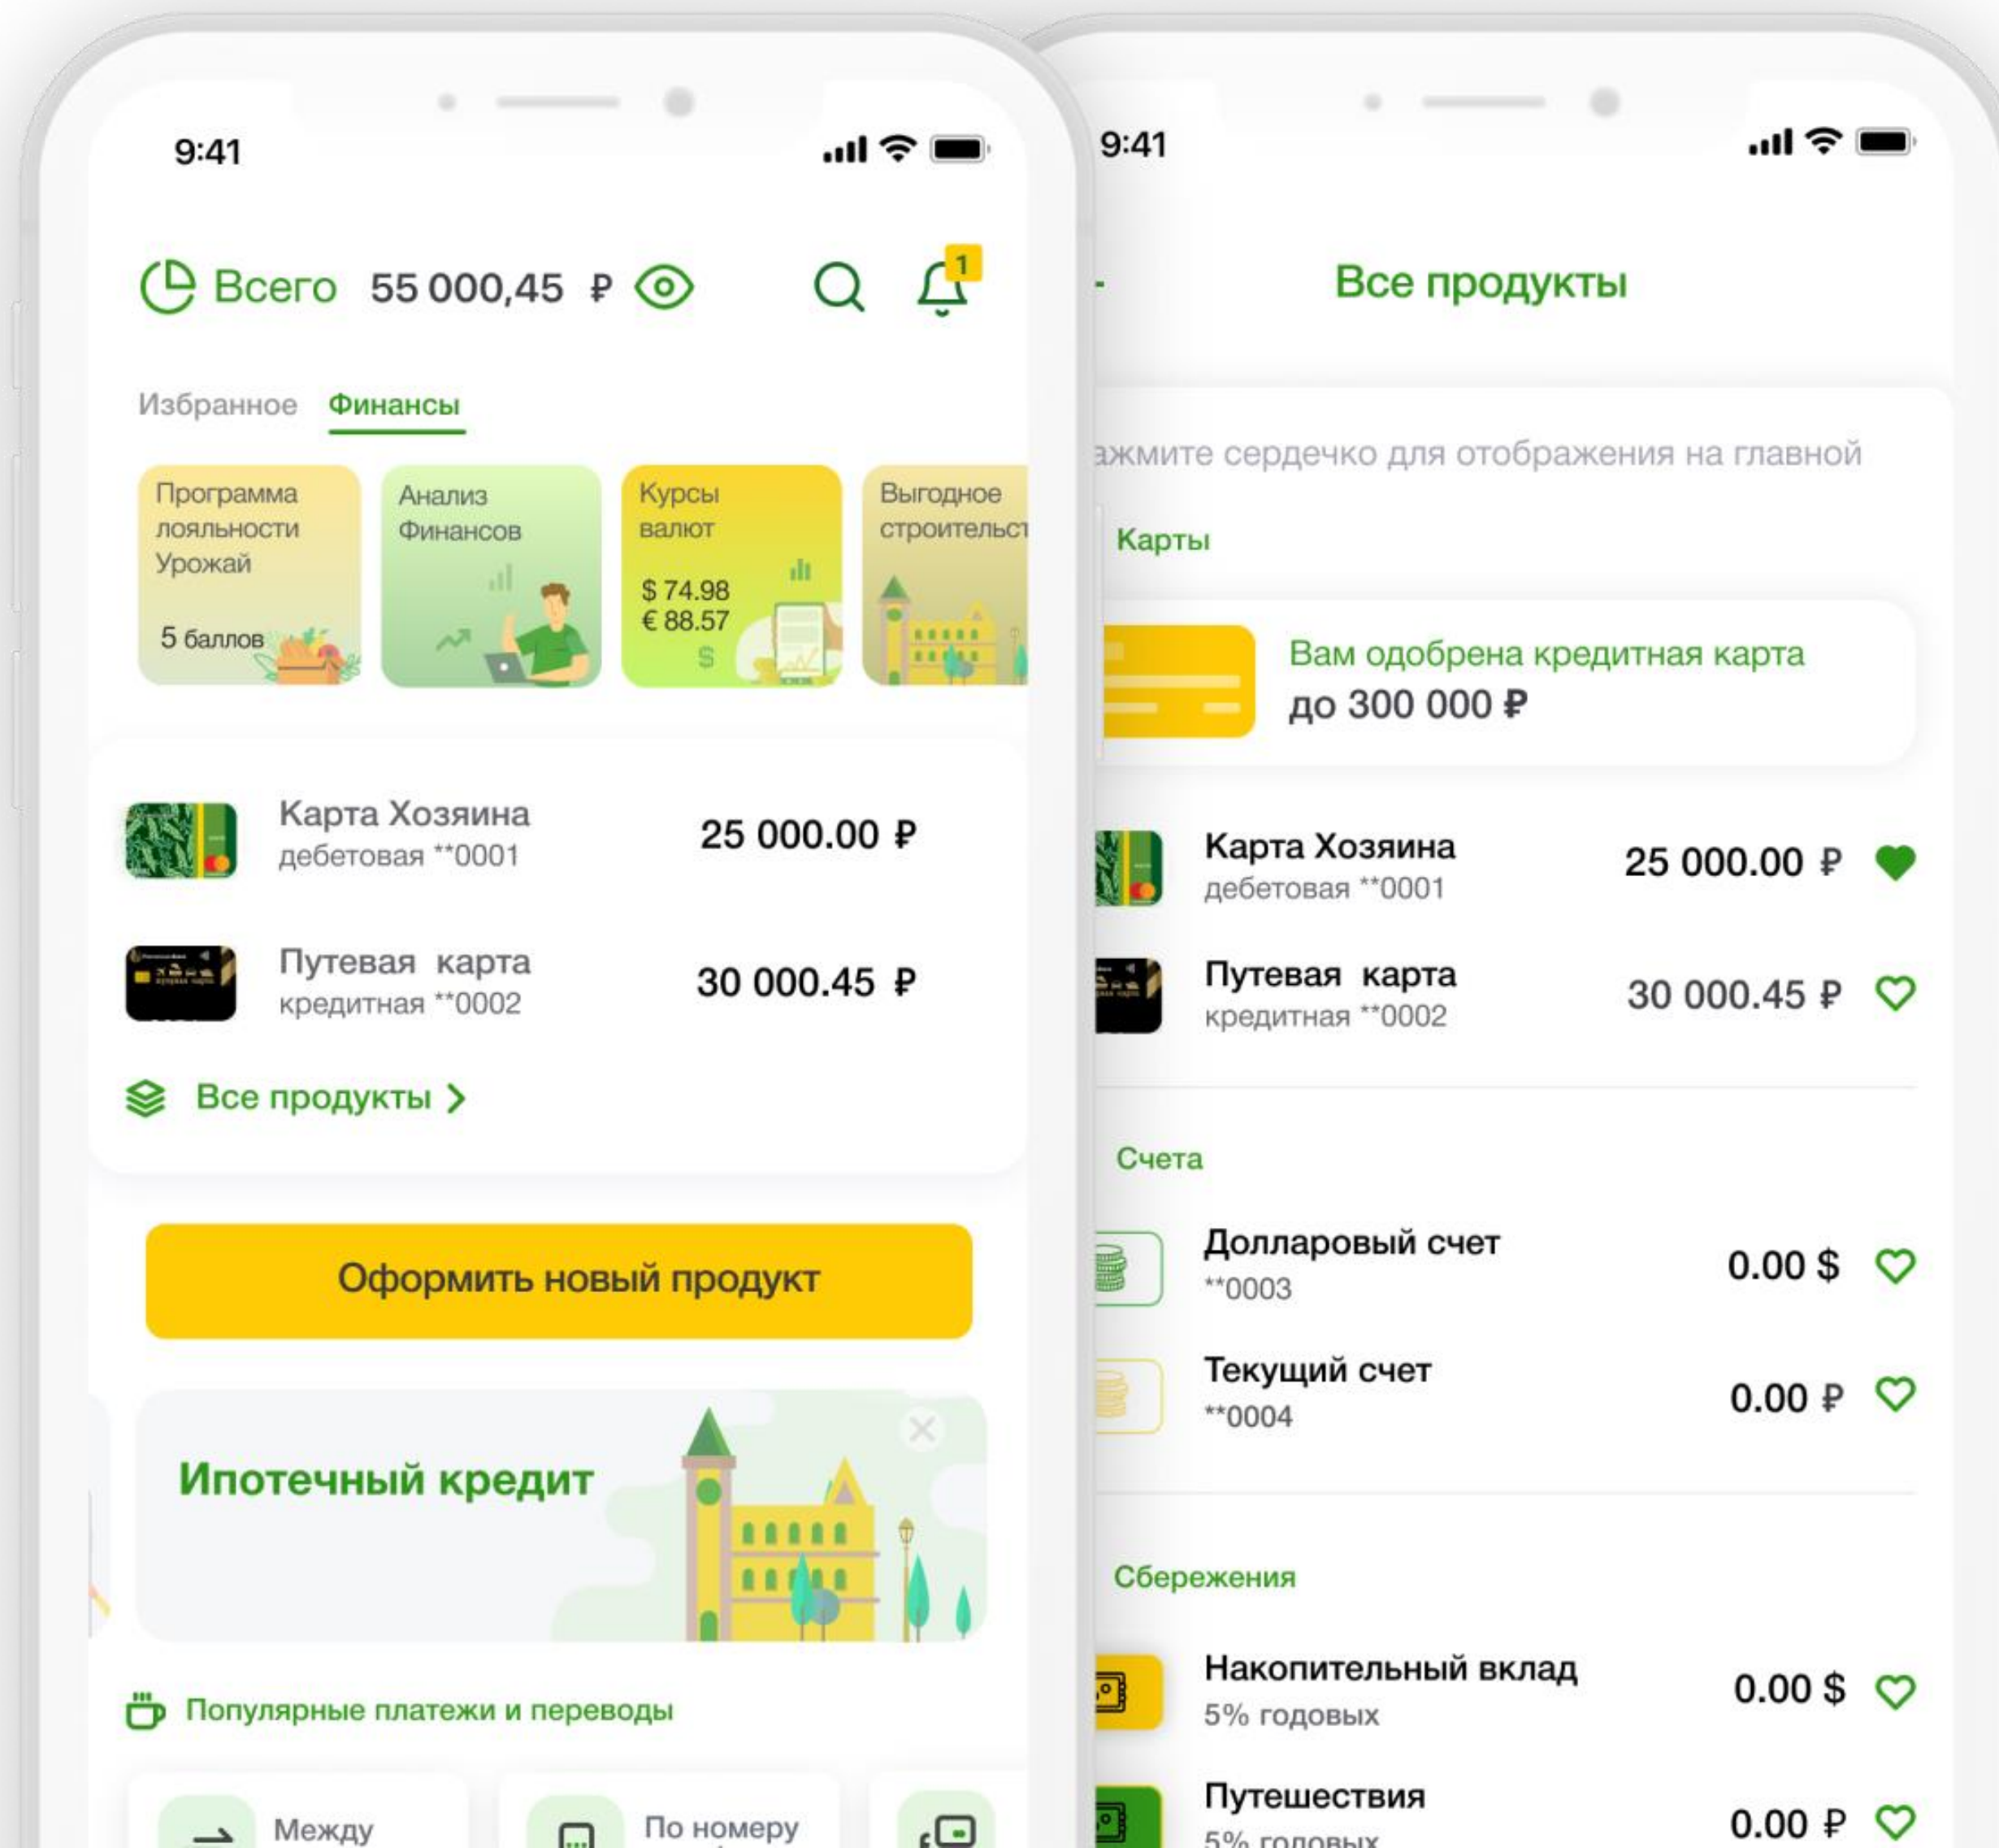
9:41

Всего 55 000,45 ₽

1

Избранное Финансы

Программа лояльности Урожай

5 баллов

Анализ Финансов

Курсы валют

$ 74.98
€ 88.57

Выгодное строительст

Карта Хозяина
дебетовая **0001
25 000.00 ₽

Путевая карта
кредитная **0002
30 000.45 ₽

Все продукты

Оформить новый продукт

Ипотечный кредит

Популярные платежи и переводы

Между

По номеру

9:41

Все продукты

ажмите сердечко для отображения на главной

Карты

Вам одобрена кредитная карта
до 300 000 ₽

Карта Хозяина
дебетовая **0001
25 000.00 ₽

Путевая карта
кредитная **0002
30 000.45 ₽

Счета

Долларовый счет
**0003
0.00 $

Текущий счет
**0004
0.00 ₽

Сбережения

Накопительный вклад
5% годовых
0.00 $

Путешествия
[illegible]
0.00 ₽